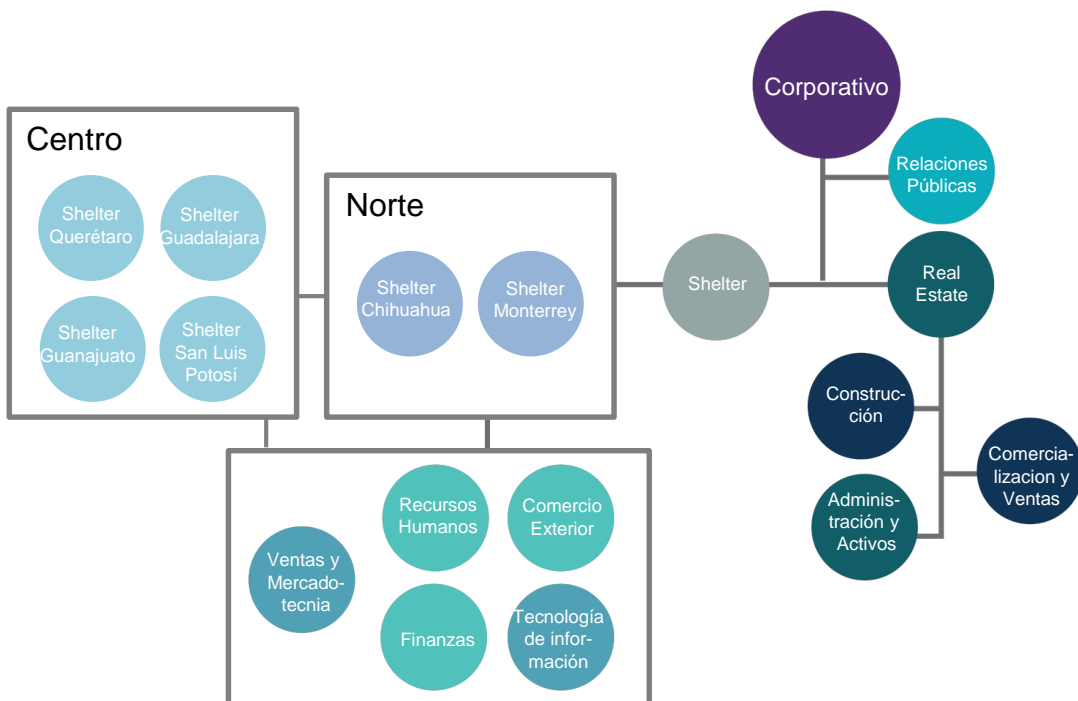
Corporativo

Relaciones Públicas

Centro

Shelter Querétaro

Shelter Guadalajara

Shelter Guanajuato

Shelter San Luis Potosí

Norte

Shelter Chihuahua

Shelter Monterrey

Shelter

Real Estate

Construcción

Comercializacion y Ventas

Administración y Activos

Ventas y Mercadotecnia

Recursos Humanos

Comercio Exterior

Finanzas

Tecnología de información